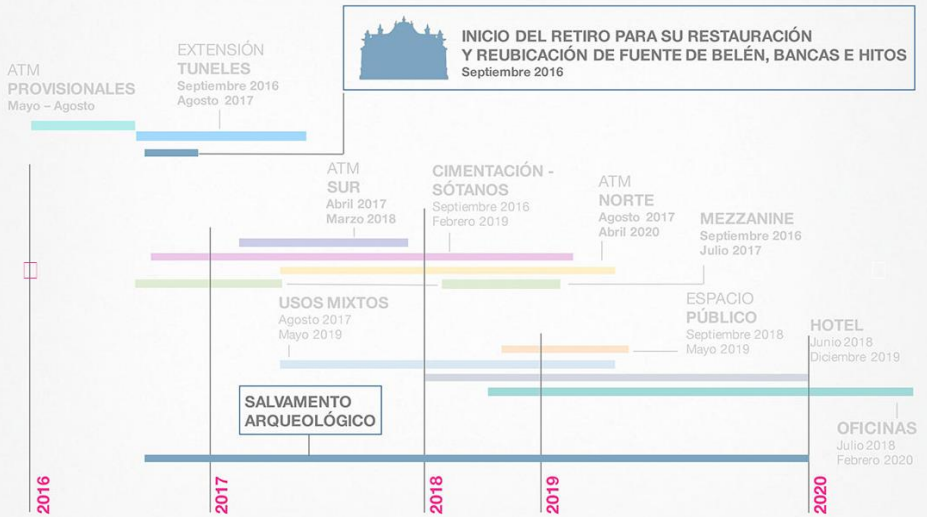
INICIO DEL RETIRO PARA SU RESTAURACIÓN Y REUBICACIÓN DE FUENTE DE BELÉN, BANCAS E HITOS
Septiembre 2016

ATM
PROVISIONALES
Mayo – Agosto

EXTENSIÓN
TUNELES
Septiembre 2016
Agosto 2017

ATM
SUR
Abril 2017
Marzo 2018

CIMENTACIÓN - SÓTANOS
Septiembre 2016
Febrero 2019

ATM
NORTE
Agosto 2017
Abril 2020

MEZZANINE
Septiembre 2016
Julio 2017

USOS MIXTOS
Agosto 2017
Mayo 2019

ESPACIO
PÚBLICO
Septiembre 2018
Mayo 2019

HOTEL
Junio 2018
Diciembre 2019

SALVAMENTO ARQUEOLÓGICO

OFICINAS
Julio 2018
Febrero 2020

2016
2017
2018
2019
2020